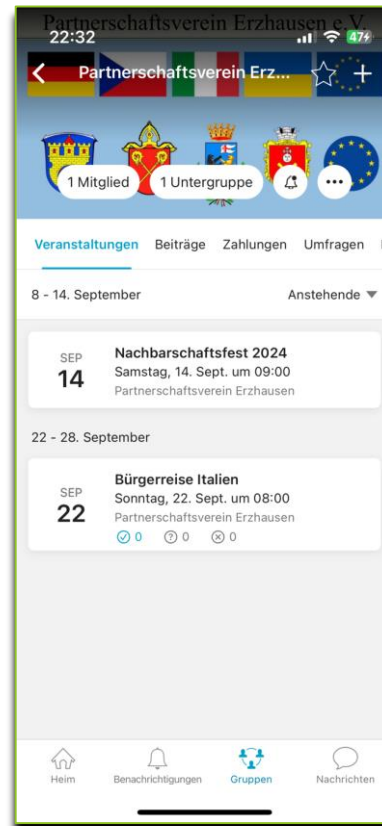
Partnerschaftsverein Erzhausen e.V.
22:32
47

Partnerschaftsverein Erz...

1 Mitglied 1 Untergruppe

Veranstaltungen Beiträge Zahlungen Umfragen

8 - 14. September Anstehende

SEP
14
Nachbarschaftsfest 2024
Samstag, 14. Sept. um 09:00
Partnerschaftsverein Erzhausen

22 - 28. September

SEP
22
Bürgerreise Italien
Sonntag, 22. Sept. um 08:00
Partnerschaftsverein Erzhausen
0 0 0

Heim Benachrichtigungen Gruppen Nachrichten